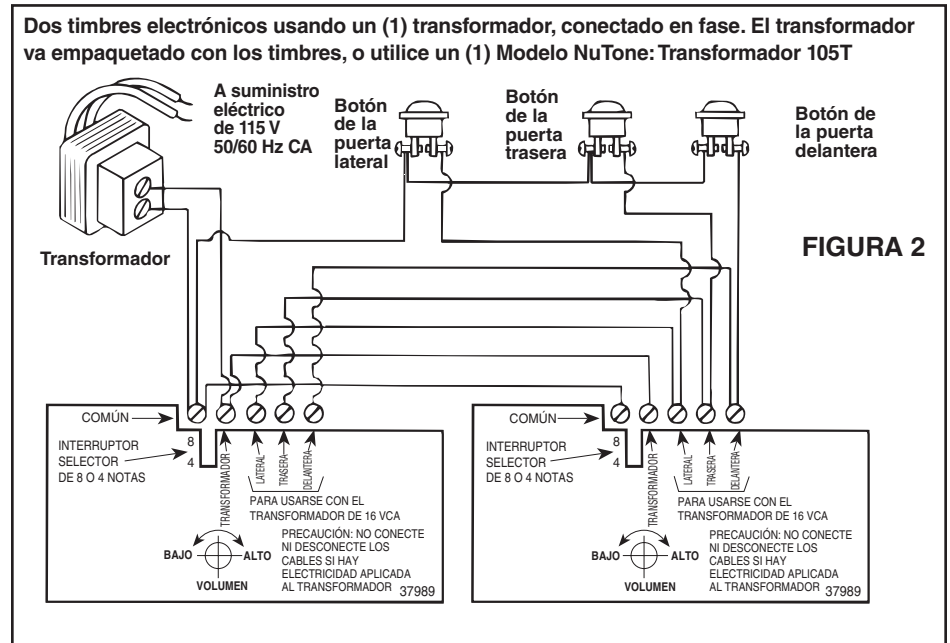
Dos timbres electrónicos usando un (1) transformador, conectado en fase. El transformador va empaquetado con los timbres, o utilice un (1) Modelo NuTone: Transformador 105T

A suministro eléctrico de 115 V 50/60 Hz CA

Botón de la puerta lateral

Botón de la puerta trasera

Botón de la puerta delantera

Transformador

FIGURA 2

COMÚN

INTERRUPTOR SELECTOR DE 8 O 4 NOTAS

8

4

TRANSFORMADOR

LATERAL

TRASERA

DELANTERA

PARA USARSE CON EL TRANSFORMADOR DE 16 VCA

PRECAUCIÓN: NO CONECTE NI DESCONECTE LOS CABLES SI HAY ELECTRICIDAD APLICADA AL TRANSFORMADOR

BAJO

ALTO

VOLUMEN

37989

COMÚN

INTERRUPTOR SELECTOR DE 8 O 4 NOTAS

8

4

TRANSFORMADOR

LATERAL

TRASERA

DELANTERA

PARA USARSE CON EL TRANSFORMADOR DE 16 VCA

PRECAUCIÓN: NO CONECTE NI DESCONECTE LOS CABLES SI HAY ELECTRICIDAD APLICADA AL TRANSFORMADOR

BAJO

ALTO

VOLUMEN

37989